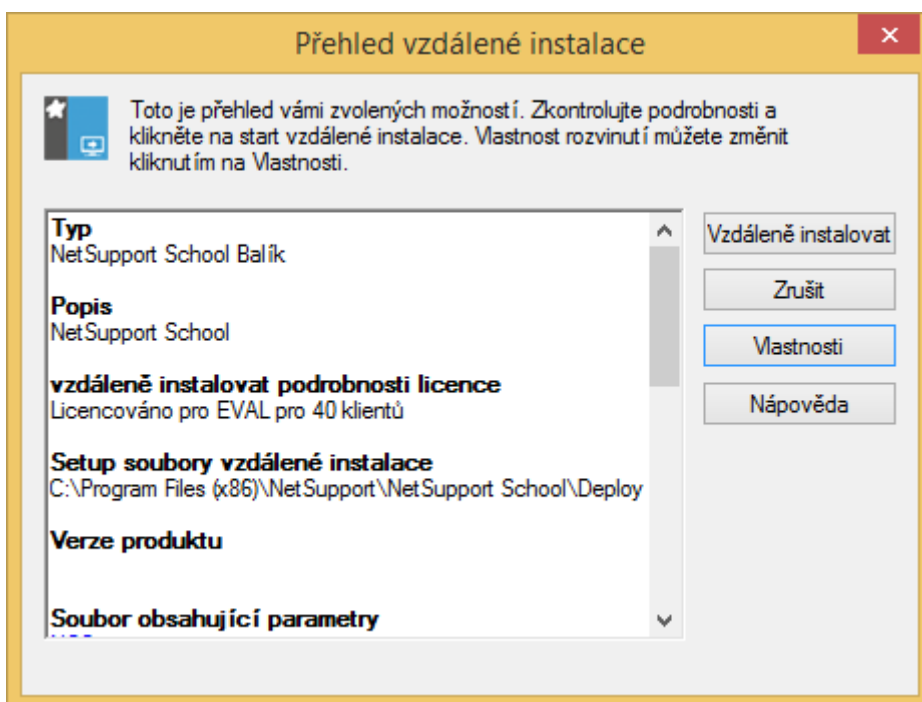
Přehled vzdálené instalace

Toto je přehled vámi zvolených možností. Zkontrolujte podrobnosti a klikněte na start vzdálené instalace. Vlastnost rozvinutí můžete změnit kliknutím na Vlastnosti.

Typ
NetSupport School Balík

Popis
NetSupport School

vzdáleně instalovat podrobnosti licence
Licencováno pro EVAL pro 40 klientů

Setup soubory vzdálené instalace
C:\Program Files (x86)\NetSupport\NetSupport School\Deploy

Verze produktu

Soubor obsahující parametry
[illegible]

Vzdáleně instalovat
Zrušit
Vlastnosti
Nápověda